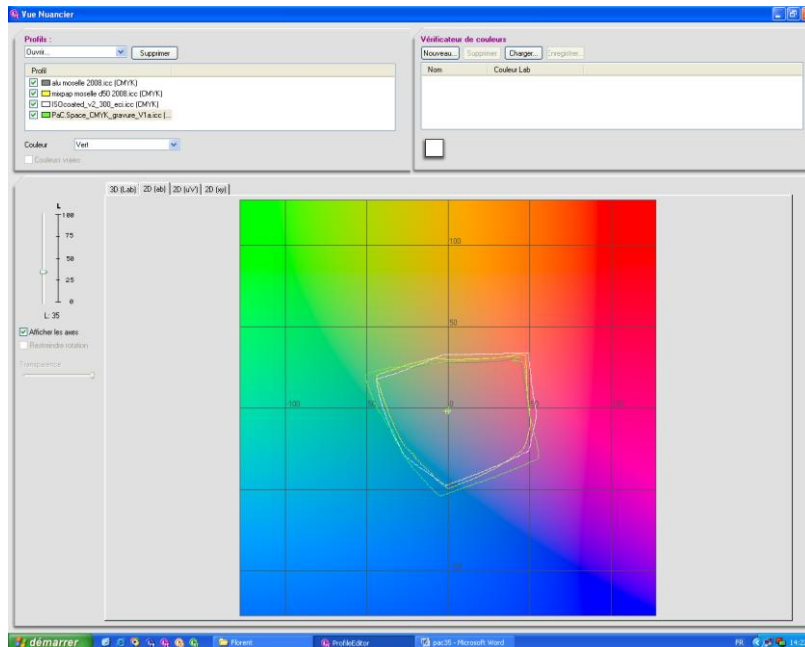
Vue Nuancier

Profils :
Ouvrir...
Supprimer
Profil
alu moselle 2008.icc (CMYK)
mixpap moselle d50 2008.icc (CMYK)
ISOcoated_v2_300_eci.icc (CMYK)
PaC.Space_CMYK_gravure_V1a.icc (...

Couleur
Vert
Couleurs vraies

Vérificateur de couleurs
Nouveau...
Supprimer
Charger...
Enregistrer...
Nom
Couleur Lab

3D (Lab)
2D (ab)
2D (u'v')
2D (xy)

L
100
75
50
25
0
L: 35

Afficher les axes
Restreindre rotation
Transparence

100
50
100
50
0
50
100

démarrer
Florent
ProfileEditor
pac35 - Microsoft Word
FR
14:2